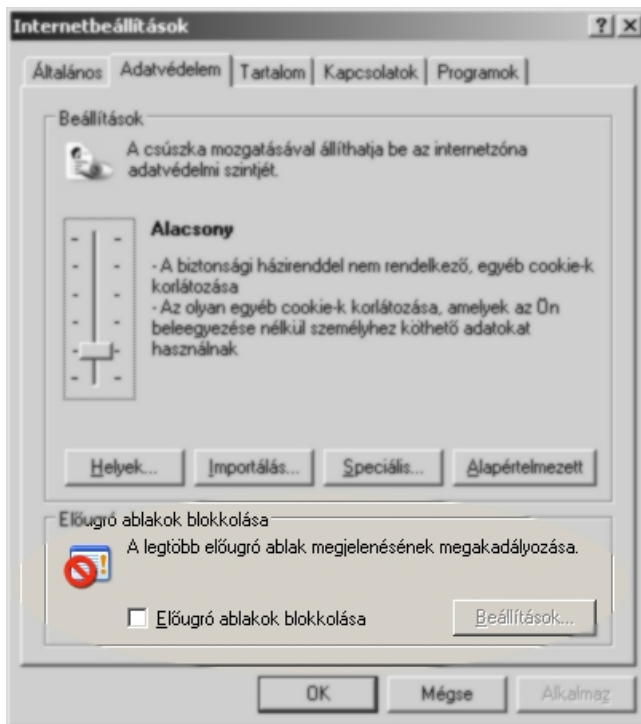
Internetbeállítások

? X

Általános | Adatvédelem | Tartalom | Kapcsolatok | Programok

Beállítások

A csúszka mozgatásával állíthatja be az internetzóna adatvédelmi szintjét.

Alacsony

- A biztonsági házirenddel nem rendelkező, egyéb cookie-k korlátozása
- Az olyan egyéb cookie-k korlátozása, amelyek az Ön beleegyezése nélkül személyhez köthető adatokat használnak

Helyek... | Importálás... | Speciális... | Alapértelmezett

Előugró ablakok blokkolása

A legtöbb előugró ablak megjelenésének megakadályozása.

Előugró ablakok blokkolása

Beállítások...

OK | Mégse | Alkalmaz